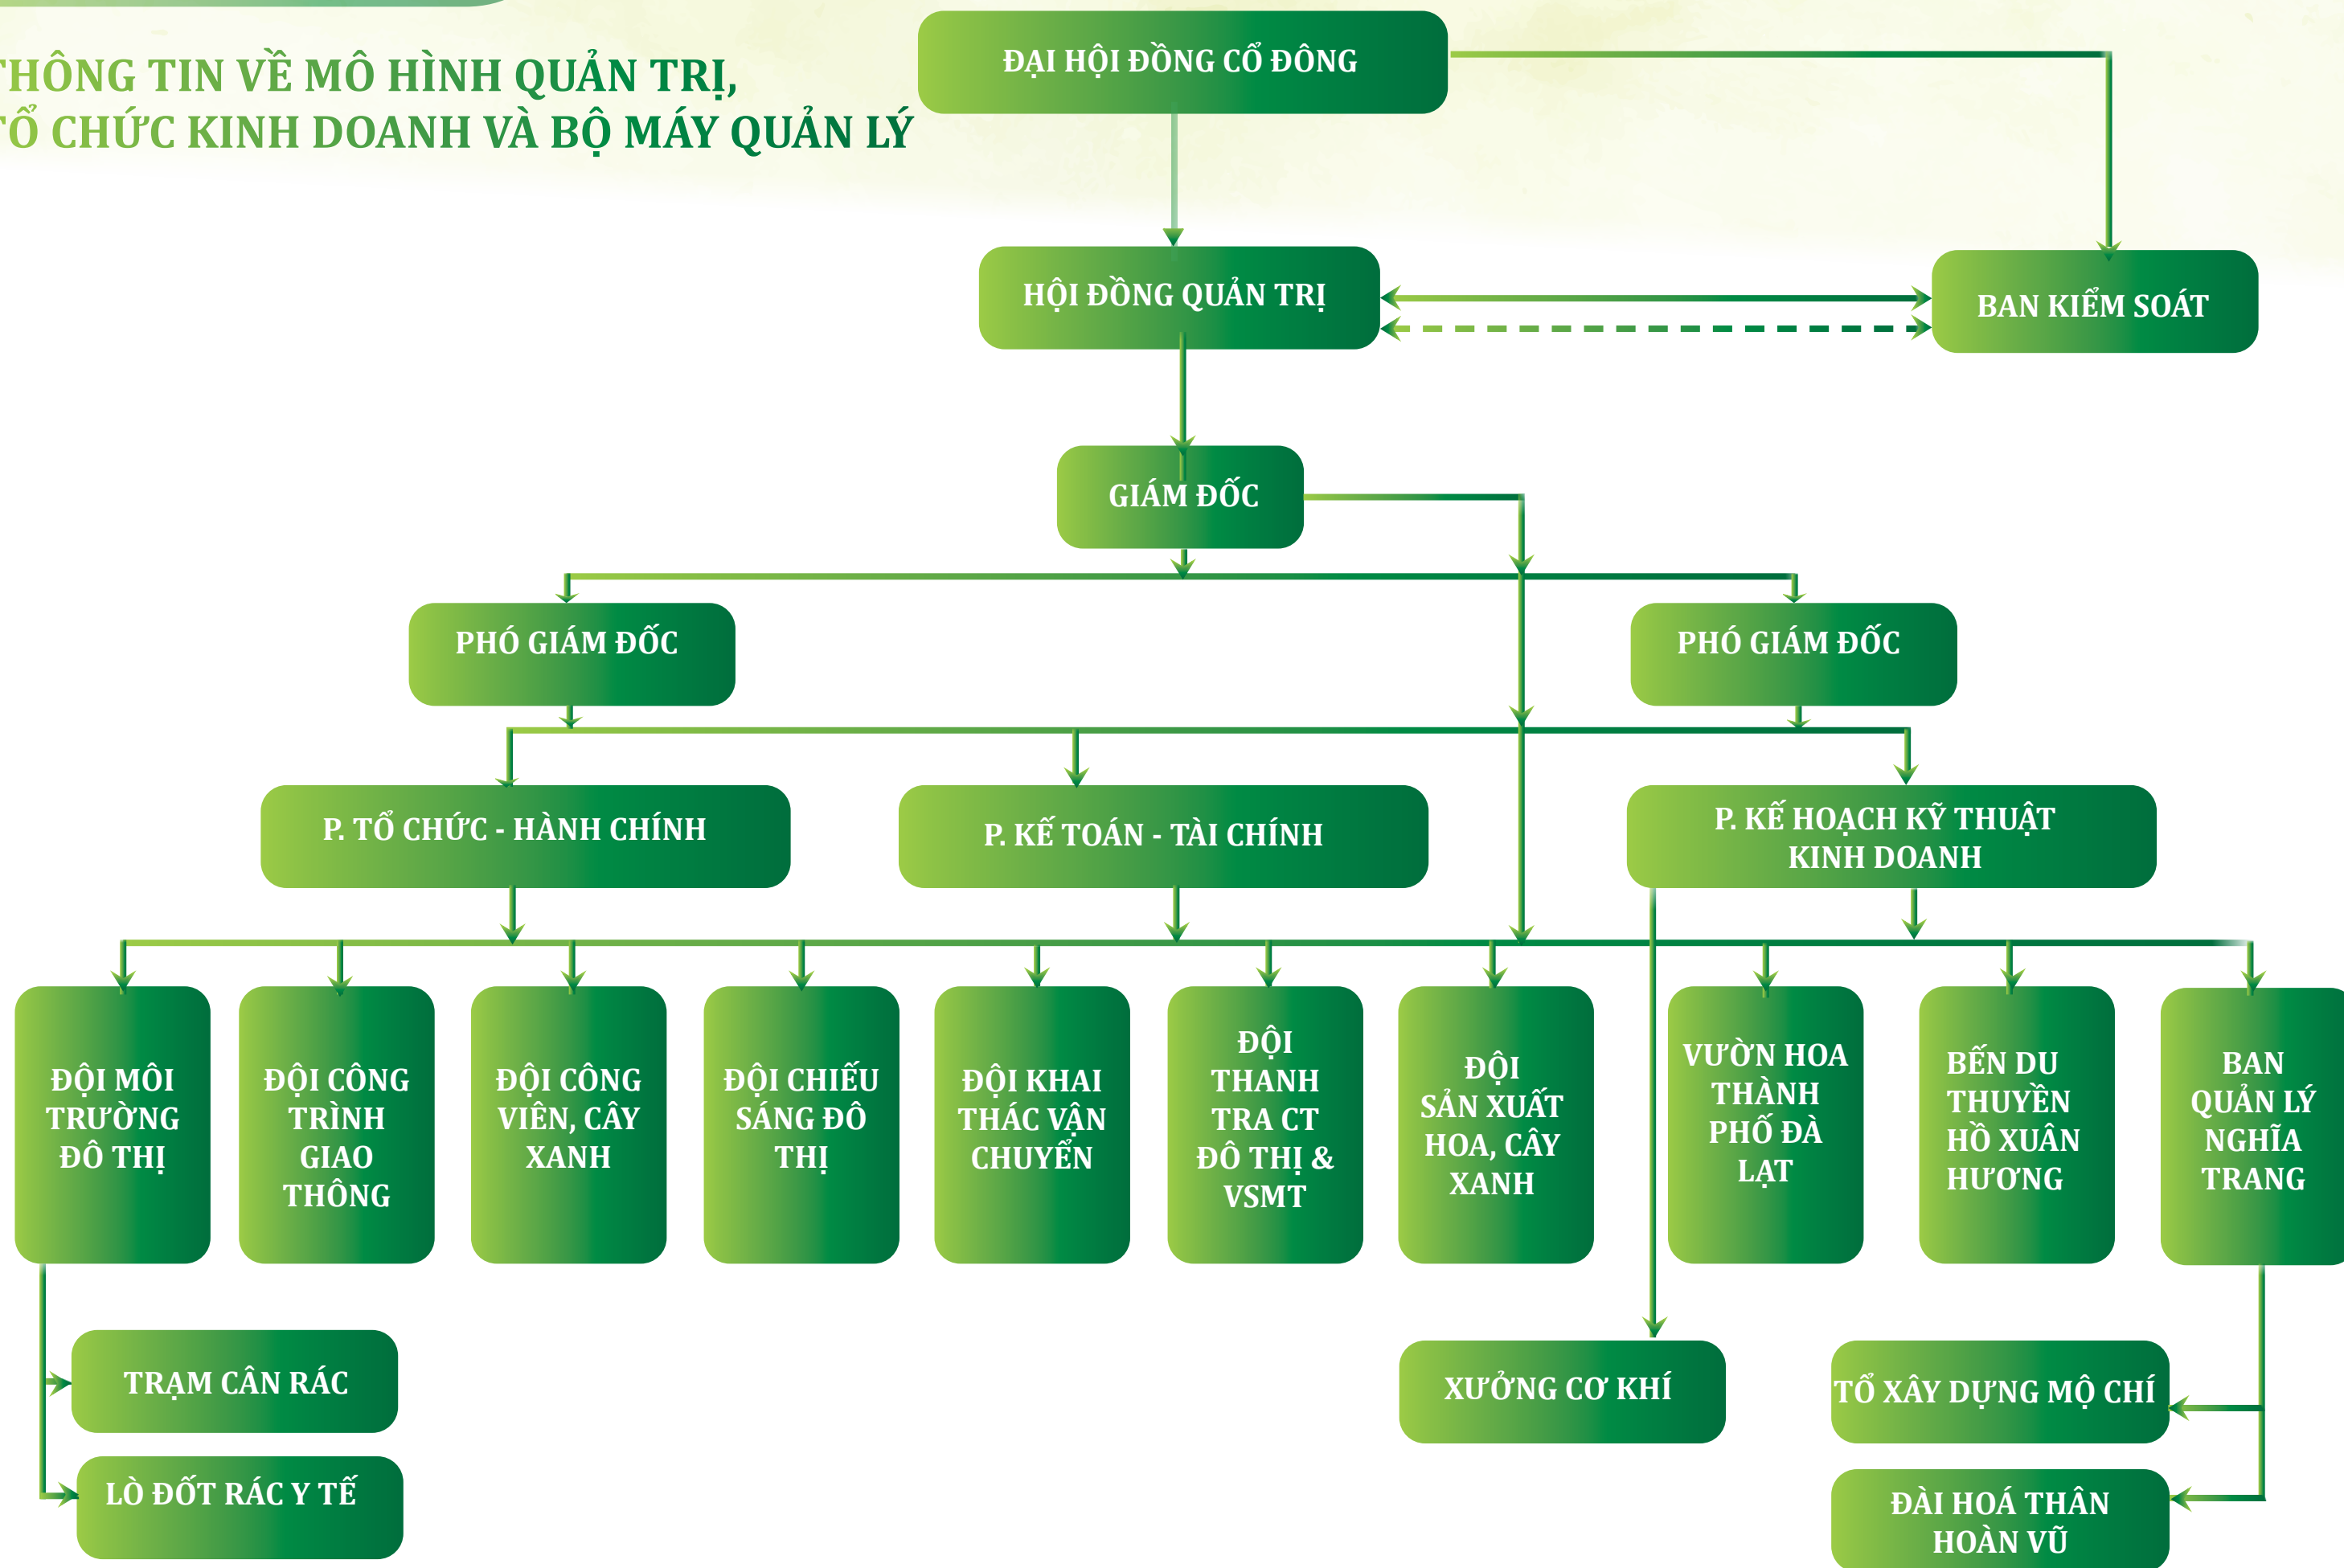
HÔNG TIN VỀ MÔ HÌNH QUẢN TRỊ, Ổ CHỨC KINH DOANH VÀ BỘ MÁY QUẢN LÝ

ĐẠI HỘI ĐỒNG CỔ ĐÔNG

HỘI ĐỒNG QUẢN TRỊ

BAN KIỂM SOÁT

GIÁM ĐỐC

PHÓ GIÁM ĐỐC

PHÓ GIÁM ĐỐC

P. TỔ CHỨC - HÀNH CHÍNH

P. KẾ TOÁN - TÀI CHÍNH

P. KẾ HOẠCH KỸ THUẬT KINH DOANH

ĐỘI MÔI TRƯỜNG ĐÔ THỊ

ĐỘI CÔNG TRÌNH GIAO THÔNG

ĐỘI CÔNG VIÊN, CÂY XANH

ĐỘI CHIẾU SÁNG ĐÔ THỊ

ĐỘI KHAI THÁC VẬN CHUYỂN

ĐỘI THANH TRA CT ĐÔ THỊ & VSMT

ĐỘI SẢN XUẤT HOA, CÂY XANH

VƯỜN HOA THÀNH PHỐ ĐÀ LẠT

BẾN DU THUYỀN HỒ XUÂN HƯƠNG

BAN QUẢN LÝ NGHĨA TRANG

TRẠM CÂN RÁC

LÒ ĐỐT RÁC Y TẾ

XƯỞNG CƠ KHÍ

TỔ XÂY DỰNG MỘ CHÍ

ĐÀI HOÁ THÂN HOÀN VŨ